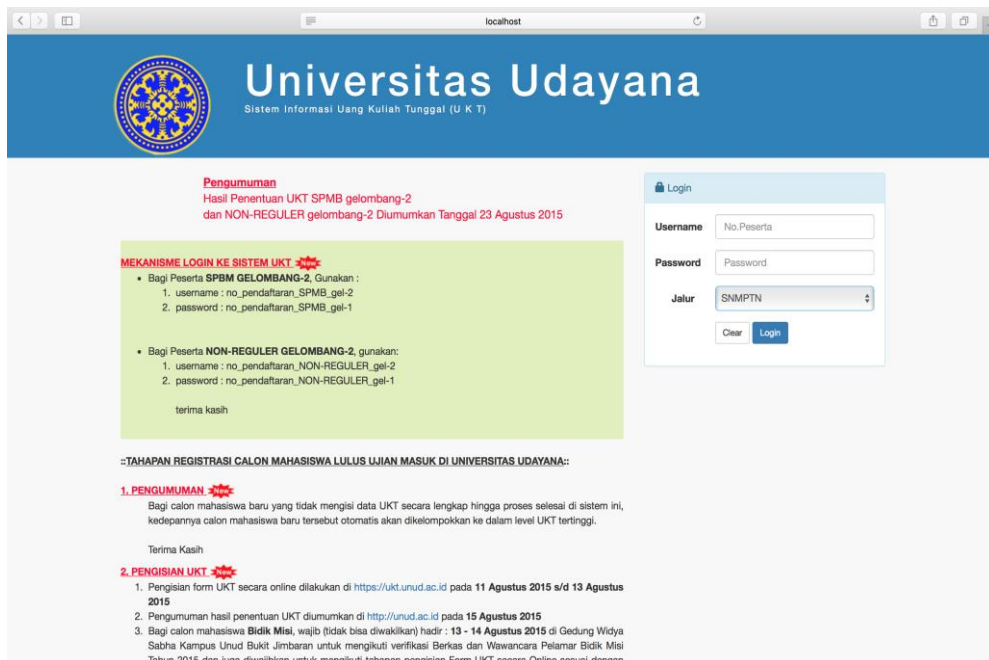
localhost

Universitas Udayana
Sistem Informasi Uang Kuliah Tunggal (U K T)

Pengumuman
Hasil Penentuan UKT SPMB gelombang-2
dan NON-REGULER gelombang-2 Diumumkan Tanggal 23 Agustus 2015

MEKANISME LOGIN KE SISTEM UKT New
- Bagi Peserta SPBM GELOMBANG-2, Gunakan :
1. username : no_pendaftaran_SPMB_gel-2
2. password : no_pendaftaran_SPMB_gel-1

- Bagi Peserta NON-REGULER GELOMBANG-2, gunakan:
1. username : no_pendaftaran_NON-REGULER_gel-2
2. password : no_pendaftaran_NON-REGULER_gel-1

terima kasih

::TAHAPAN REGISTRASI CALON MAHASISWA LULUS UJIAN MASUK DI UNIVERSITAS UDAYANA::

1. PENGUMUMAN New
Bagi calon mahasiswa baru yang tidak mengisi data UKT secara lengkap hingga proses selesai di sistem ini, kedepannya calon mahasiswa baru tersebut otomatis akan dikelompokkan ke dalam level UKT tertinggi.

Terima Kasih

2. PENGISIAN UKT New
1. Pengisian form UKT secara online dilakukan di https://ukt.unud.ac.id pada 11 Agustus 2015 s/d 13 Agustus 2015
2. Pengumuman hasil penentuan UKT diumumkan di http://unud.ac.id pada 15 Agustus 2015
3. Bagi calon mahasiswa Bidik Misi, wajib (tidak bisa diwakilkan) hadir : 13 - 14 Agustus 2015 di Gedung Widya Sabha Kampus Unud Bukit Jimbaran untuk mengikuti verifikasi Berkas dan Wawancara Pelamar Bidik Misi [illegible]

Login
Username No.Peserta
Password Password
Jalur SNMPTN
Clear Login